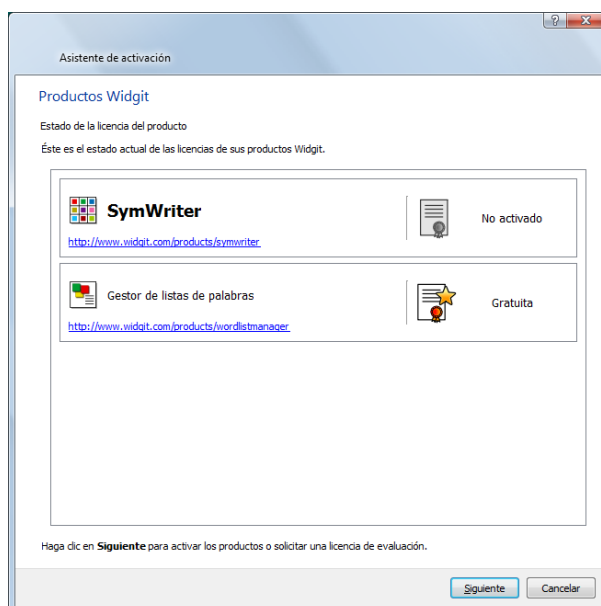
?
X

Asistente de activación

Productos Widgit

Estado de la licencia del producto

Éste es el estado actual de las licencias de sus productos Widgit.

SymWriter
http://www.widgit.com/products/symwriter

No activado

Gestor de listas de palabras
http://www.widgit.com/products/wordlistmanager

Gratuita

Haga clic en **Siguiente** para activar los productos o solicitar una licencia de evaluación.

Siguiente
Cancelar